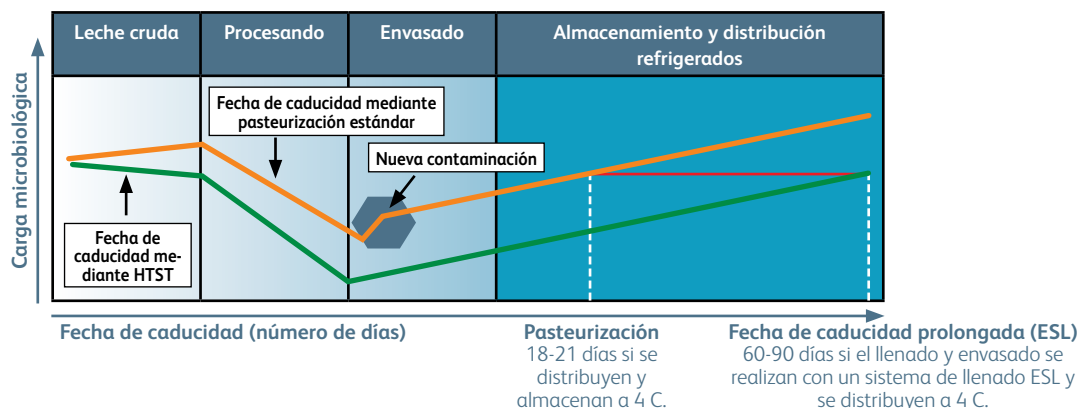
Leche cruda

Procesando

Envasado

Almacenamiento y distribución refrigerados

Carga microbiológica

Fecha de caducidad mediante pasteurización estándar

Nueva contaminación

Fecha de caducidad mediante HTST

Fecha de caducidad (número de días)

Pasteurización
18-21 días si se distribuyen y almacenan a 4 C.

Fecha de caducidad prolongada (ESL)
60-90 días si el llenado y envasado se realizan con un sistema de llenado ESL y se distribuyen a 4 C.